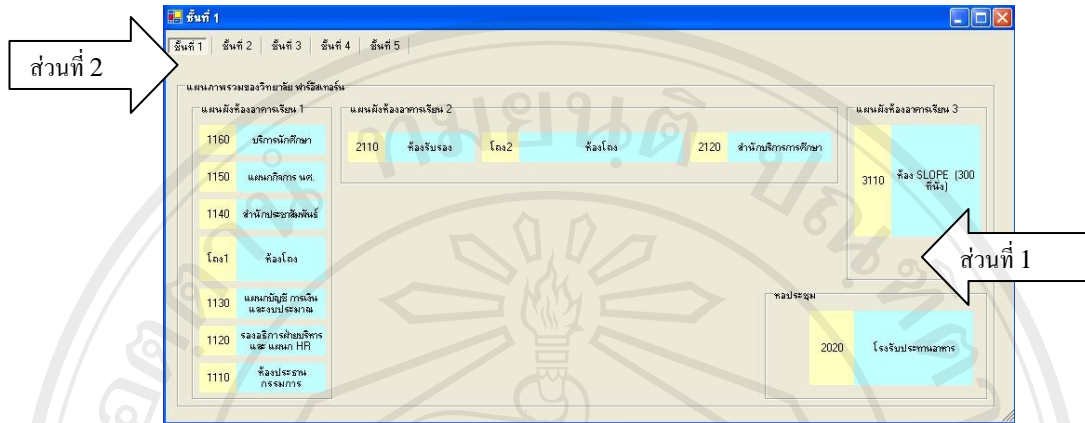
ชั้นที่ 1

ชั้นที่ 1 | ชั้นที่ 2 | ชั้นที่ 3 | ชั้นที่ 4 | ชั้นที่ 5

ส่วนที่ 2

แผนภาพรวมของวิทยาลัย ฟาร์อีสเทอร์น

แผนผังห้องอาคารเรียน 1

1160 บริการนักศึกษา

1150 แผนกกิจการ นศ.

1140 สำนักประชาสัมพันธ์

โถง1 ห้องโถง

1130 แผนกบัญชี การเงิน และงบประมาณ

1120 รองอธิการฝ่ายบริหาร และ แผนก HR

1110 ห้องประธาน กรรมการ

แผนผังห้องอาคารเรียน 2

2110 ห้องรับรอง

โถง2 ห้องโถง

2120 สำนักบริการการศึกษา

แผนผังห้องอาคารเรียน 3

3110 ห้อง SLOPE (300 ที่นั่ง)

ส่วนที่ 1

หอประชุม

2020 โรงรับประทานอาหาร